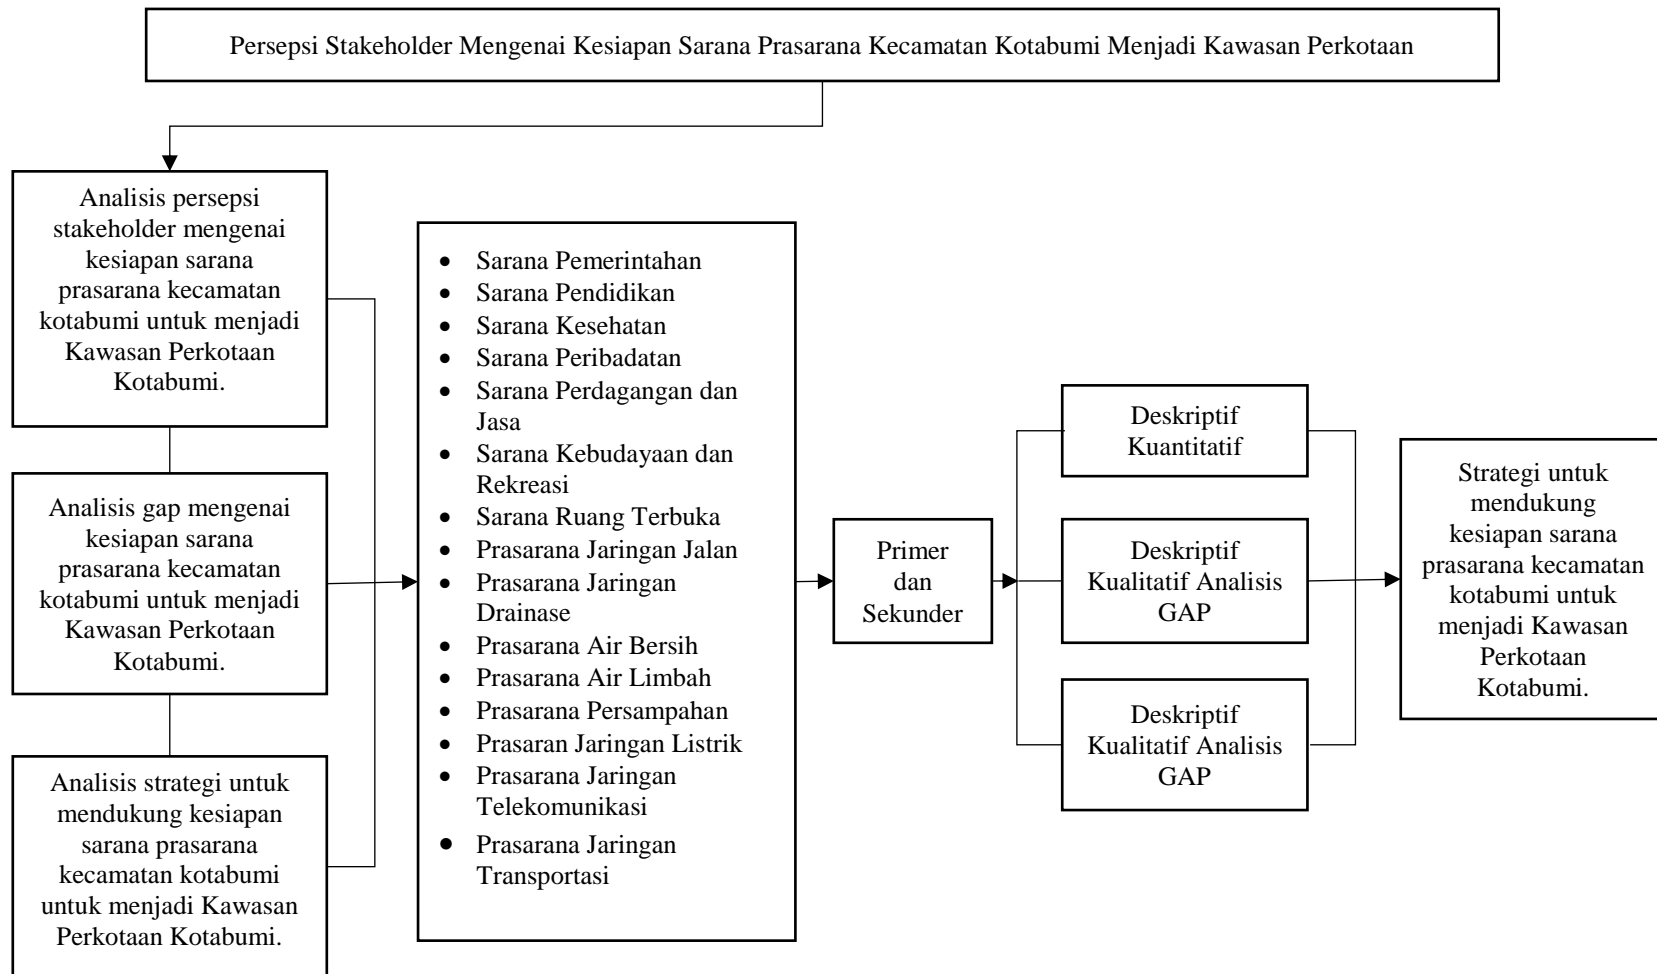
Persepsi Stakeholder Mengenai Kesiapan Sarana Prasarana Kecamatan Kotabumi Menjadi Kawasan Perkotaan

Analisis persepsi stakeholder mengenai kesiapan sarana prasarana kecamatan kotabumi untuk menjadi Kawasan Perkotaan Kotabumi.

Analisis gap mengenai kesiapan sarana prasarana kecamatan kotabumi untuk menjadi Kawasan Perkotaan Kotabumi.

Analisis strategi untuk mendukung kesiapan sarana prasarana kecamatan kotabumi untuk menjadi Kawasan Perkotaan Kotabumi.

- Sarana Pemerintahan
- Sarana Pendidikan
- Sarana Kesehatan
- Sarana Peribadatan
- Sarana Perdagangan dan Jasa
- Sarana Kebudayaan dan Rekreasi
- Sarana Ruang Terbuka
- Prasarana Jaringan Jalan
- Prasarana Jaringan Drainase
- Prasarana Air Bersih
- Prasarana Air Limbah
- Prasarana Persampahan
- Prasaran Jaringan Listrik
- Prasarana Jaringan Telekomunikasi
- Prasarana Jaringan Transportasi

Primer dan Sekunder

Deskriptif Kuantitatif

Deskriptif Kualitatif Analisis GAP

Deskriptif Kualitatif Analisis GAP

Strategi untuk mendukung kesiapan sarana prasarana kecamatan kotabumi untuk menjadi Kawasan Perkotaan Kotabumi.